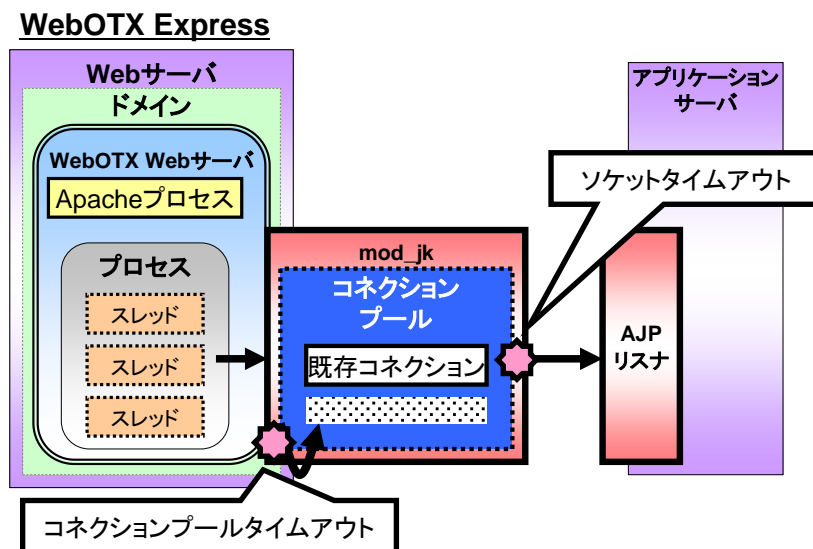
WebOTX Express

Webサーバ
ドメイン

WebOTX Webサーバ

Apacheプロセス

プロセス

スレッド

スレッド

スレッド

mod_jk

コネクション
プール

既存コネクション

アプリケーション
サーバ

ソケットタイムアウト

AJP
リスナ

コネクションプールタイムアウト